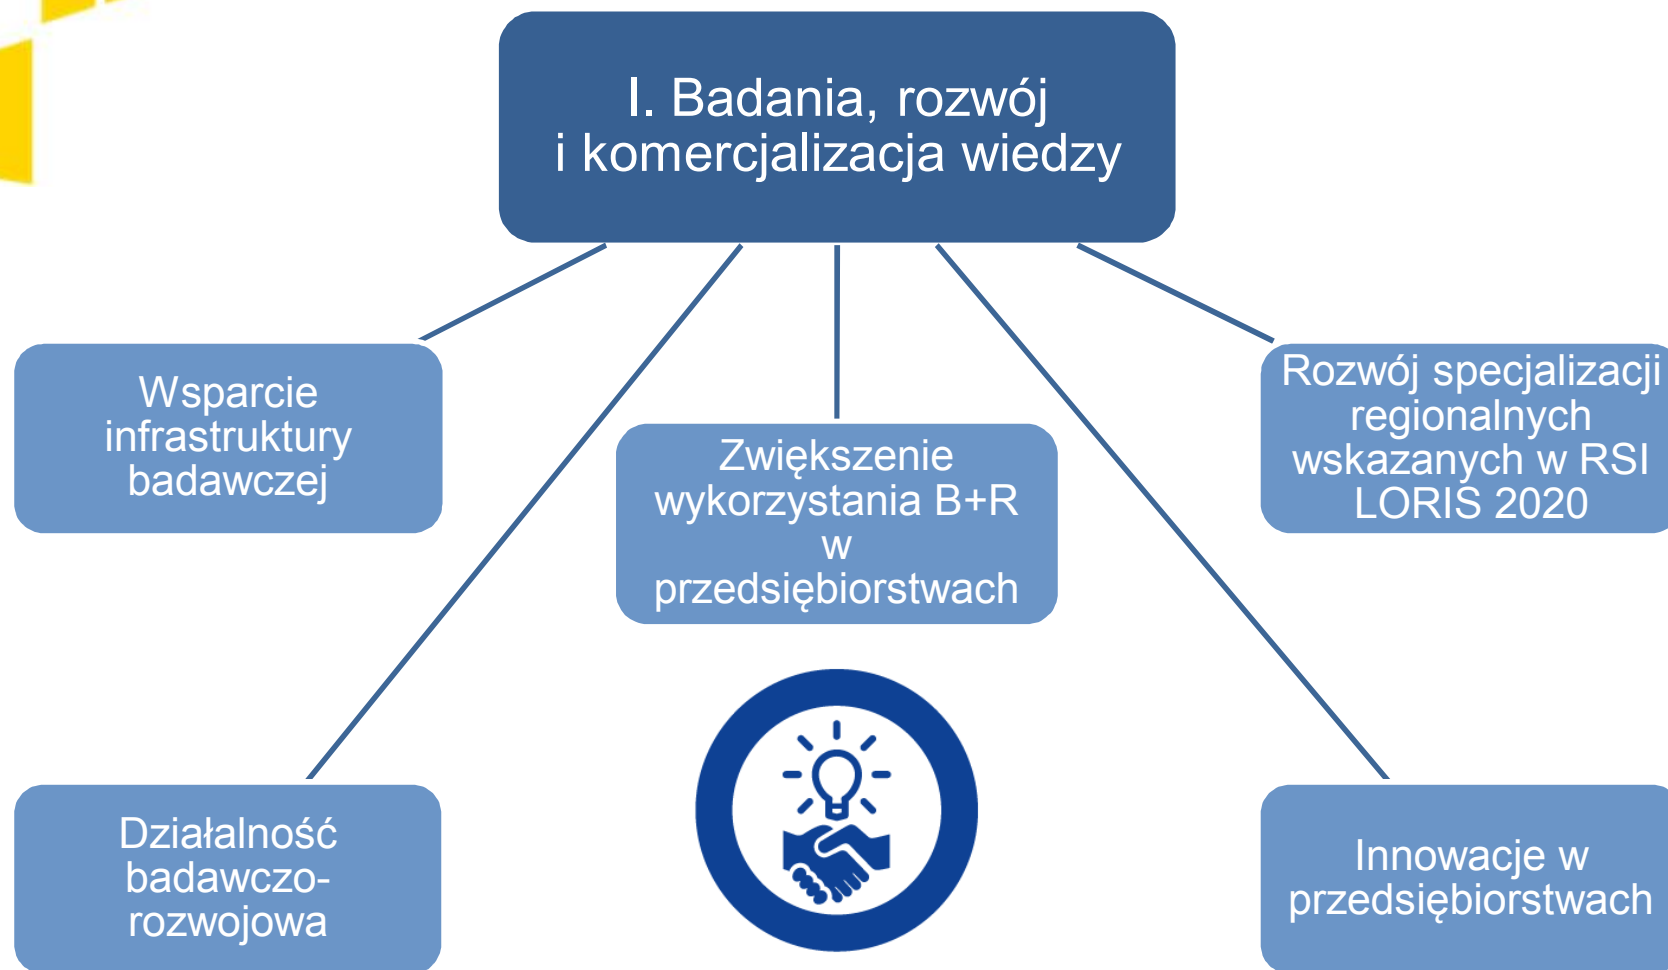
I. Badania, rozwój i komercjalizacja wiedzy

Wsparcie infrastruktury badawczej

Zwiększenie wykorzystania B+R w przedsiębiorstwach

Rozwój specjalizacji regionalnych wskazanych w RSI LORIS 2020

Działalność badawczo-rozwojowa

Innowacje w przedsiębiorstwach